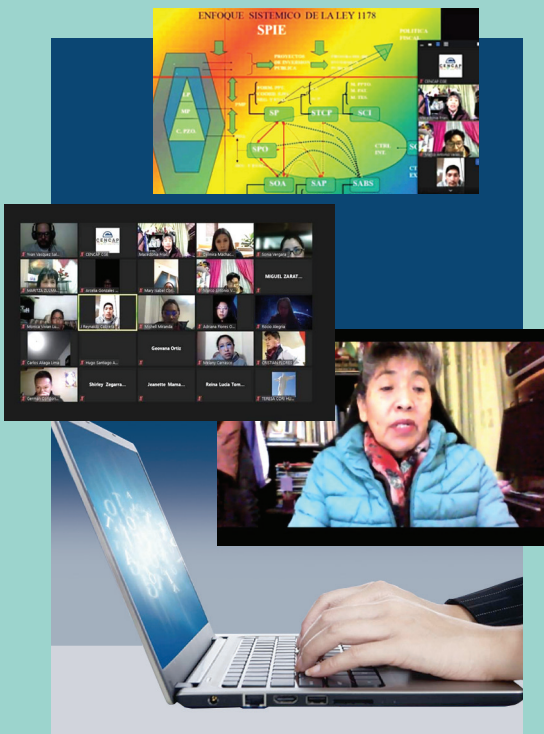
ENFOQUE SISTEMICO DE LA LEY 1178

SPIE

POLITICA FISCAL

SP

STCP

SCI

SPO

SOA

SAP

SABS

CENCAP

CENCAP

Ivan Vazquez Sal...

CENCAP CGE

MIGUEL ZARAT...

Carlos Alaga Lima

Hugo Santiago A...

Geovana Ortiz

Shirley Zegarra...

Jeanette Mama...

Reina Lucia Tom...

TERESA CON HU...